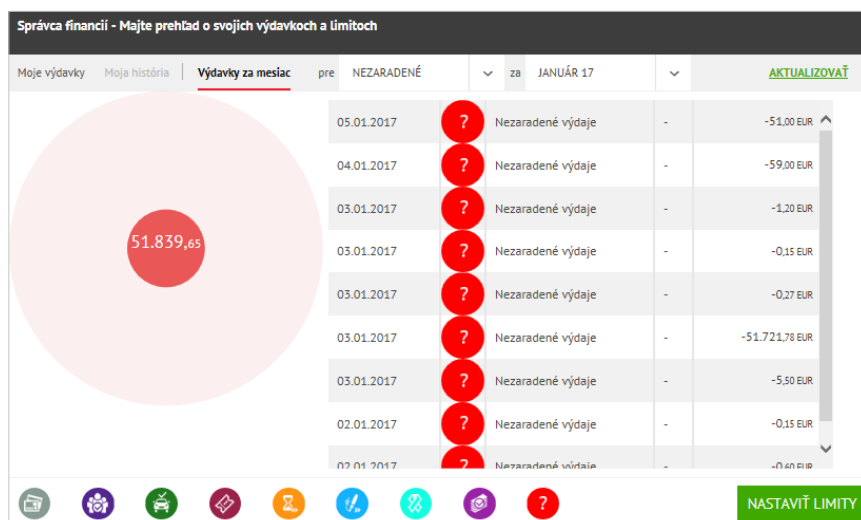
Správca financií - Majte prehľad o svojich výdavkoch a limitoch

Moje výdavky | Moja história | Výdavky za mesiac | pre NEZARADENÉ | za JANUÁR 17 | AKTUALIZOVAŤ

51.839,65

| | | | | |
|---|---|---|---|---|
| 05.01.2017 | ? | Nezaradené výdaje | - | -51,00 EUR |
| 04.01.2017 | ? | Nezaradené výdaje | - | -59,00 EUR |
| 03.01.2017 | ? | Nezaradené výdaje | - | -1,20 EUR |
| 03.01.2017 | ? | Nezaradené výdaje | - | -0,15 EUR |
| 03.01.2017 | ? | Nezaradené výdaje | - | -0,27 EUR |
| 03.01.2017 | ? | Nezaradené výdaje | - | -51.721,78 EUR |
| 03.01.2017 | ? | Nezaradené výdaje | - | -5,50 EUR |
| 02.01.2017 | ? | Nezaradené výdaje | - | -0,15 EUR |
| 02.01.2017 | ? | Nezaradené výdaje | - | -0,60 EUR |

?

NASTAVIŤ LIMITY